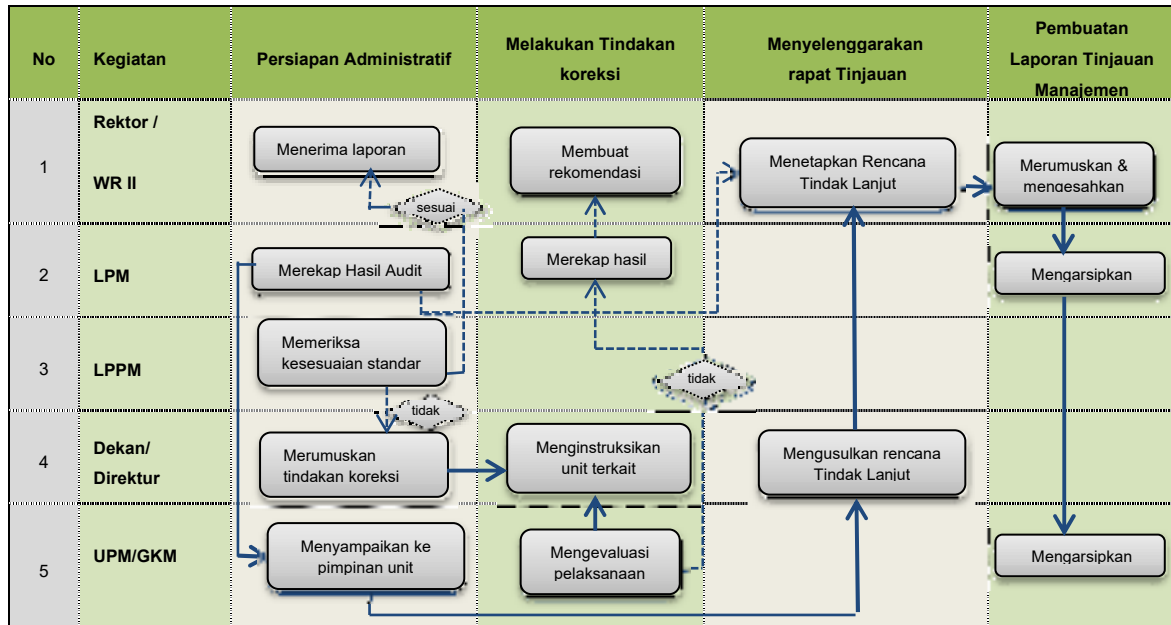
| No | Kegiatan | Persiapan Administratif | Melakukan Tindakan koreksi | Menyelenggarakan rapat Tinjauan | Pembuatan Laporan Tinjauan Manajemen |
|---|---|---|---|---|---|
| 1 | Rektor / WR II | Menerima laporan | Membuat rekomendasi | Menetapkan Rencana Tindak Lanjut | Merumuskan & mengesahkan |
| 2 | LPM | Merekap Hasil Audit | Merekap hasil | | Mengarsipkan |
| 3 | LPPM | Memeriksa kesesuaian standar | | | |
| 4 | Dekan/ Direktur | Merumuskan tindakan koreksi | Menginstruksikan unit terkait | Mengusulkan rencana Tindak Lanjut | |
| 5 | UPM/GKM | Menyampaikan ke pimpinan unit | Mengevaluasi pelaksanaan | | Mengarsipkan |

sesuai

tidak

tidak